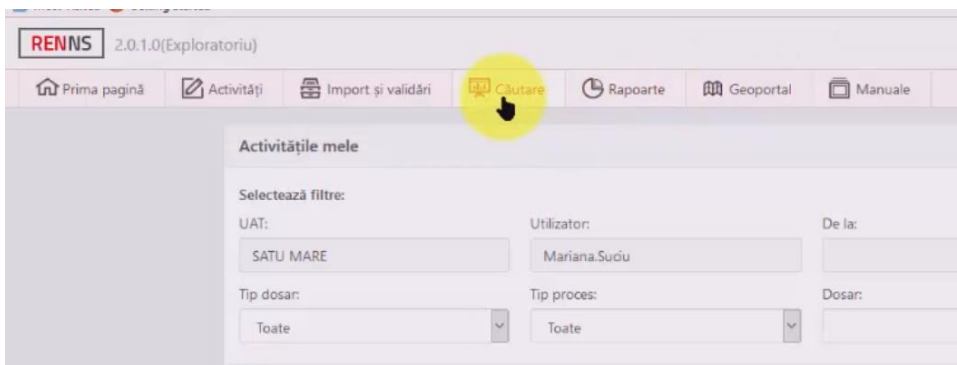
RENNS 2.0.1.0(Exploratoriu)

Prima pagină | Activități | Import și validări | Căutare | Rapoarte | Geoportal | Manuale

Activitățile mele

Selectează filtre:

UAT:
SATU MARE

Utilizator:
Mariana.Suciu

De la:

Tip dosar:
Toate

Tip proces:
Toate

Dosar: